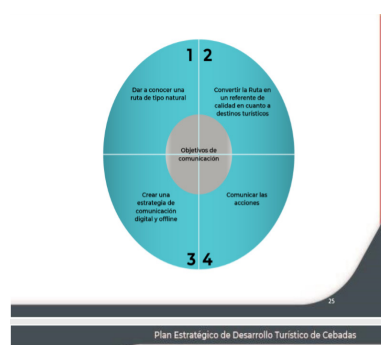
1 2

Dar a conocer una ruta de tipo natural

Convertir la Ruta en un referente de calidad en cuanto a destinos turísticos

Objetivos de comunicación

Crear una estrategia de comunicación digital y offline

Comunicar las acciones

3 4

25

Plan Estratégico de Desarrollo Turístico de Cebadas